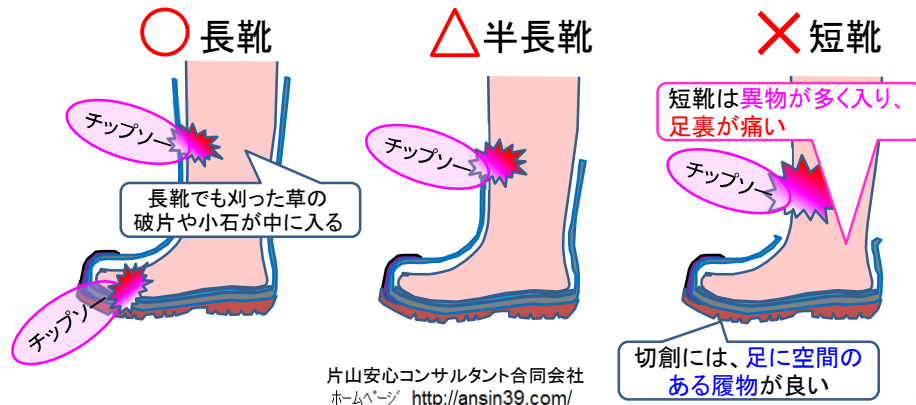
○ 長靴

△ 半長靴

✕ 短靴

チップソー

長靴でも刈った草の破片や小石が中に入る

チップソー

チップソー

短靴は異物が多く入り、足裏が痛い

チップソー

切創には、足に空間のある履物が良い

片山安心コンサルタント合同会社
ホームページ http://ansin39.com/